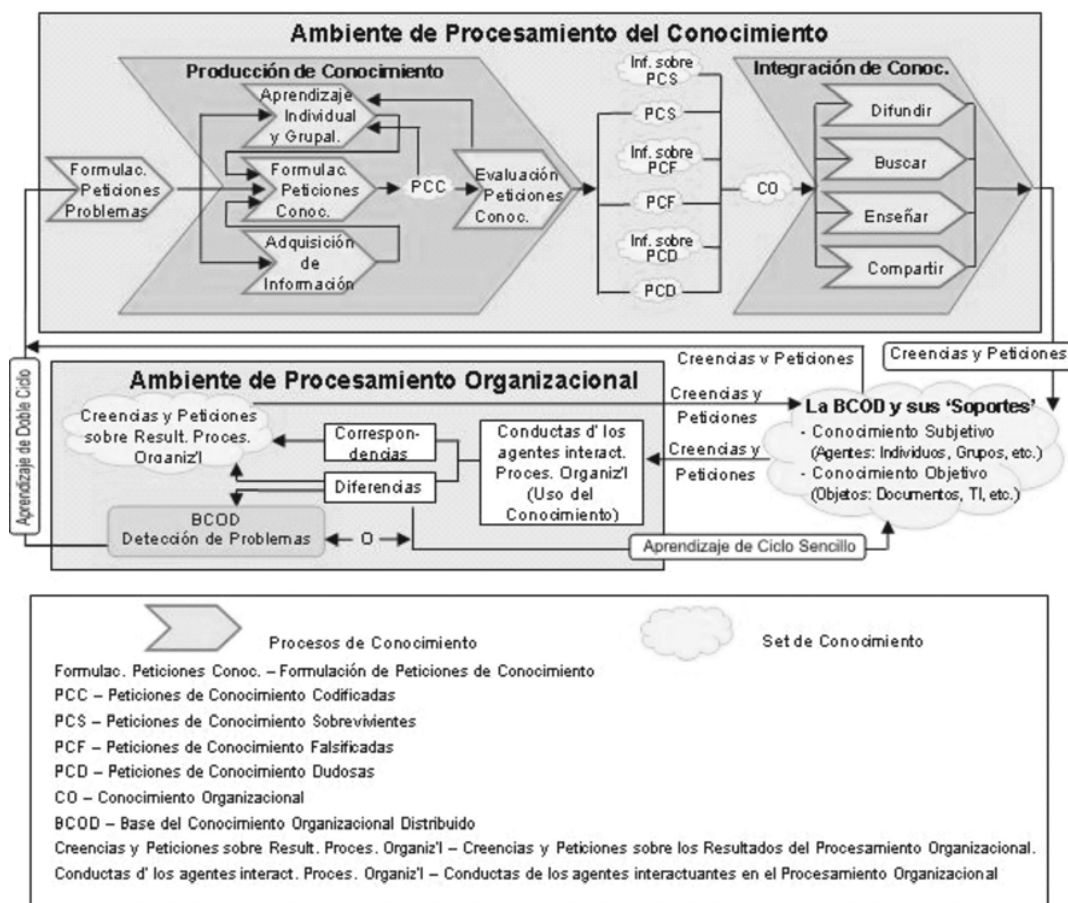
Ambiente de Procesamiento del Conocimiento

Producción de Conocimiento

Formulac. Peticiones Problemas

Aprendizaje Individual y Grupal.

Formulac. Peticiones Conoc.

Adquisición de Información

PCC

Evaluación Peticiones Conoc.

Inf. sobre PCS

PCS

Inf. sobre PCF

PCF

Inf. sobre PCD

PCD

CO

Integración de Conoc.

Difundir

Buscar

Enseñar

Compartir

Aprendizaje de Doble Ciclo

Creencias y Peticiones

Creencias y Peticiones

Ambiente de Procesamiento Organizacional

Creencias y Peticiones

Creencias y Peticiones

Creencias y Peticiones sobre Result. Proces. Organiz'l

Correspon-dencias

Diferencias

Conductas d' los agentes interact. Proces. Organiz'l (Uso del Conocimiento)

La BCOD y sus 'Soportes'

- Conocimiento Subjetivo (Agentes: Individuos, Grupos, etc.)

- Conocimiento Objetivo (Objetos: Documentos, TI, etc.)

BCOD Detección de Problemas

O

Aprendizaje de Ciclo Sencillo

Procesos de Conocimiento

Set de Conocimiento

Formulac. Peticiones Conoc. – Formulación de Peticiones de Conocimiento

PCC – Peticiones de Conocimiento Codificadas

PCS – Peticiones de Conocimiento Sobrevivientes

PCF – Peticiones de Conocimiento Falsificadas

PCD – Peticiones de Conocimiento Dudosas

CO – Conocimiento Organizacional

BCOD – Base del Conocimiento Organizacional Distribuido

Creencias y Peticiones sobre Result. Proces. Organiz'l – Creencias y Peticiones sobre los Resultados del Procesamiento Organizacional.

Conductas d' los agentes interact. Proces. Organiz'l – Conductas de los agentes interactuantes en el Procesamiento Organizacional